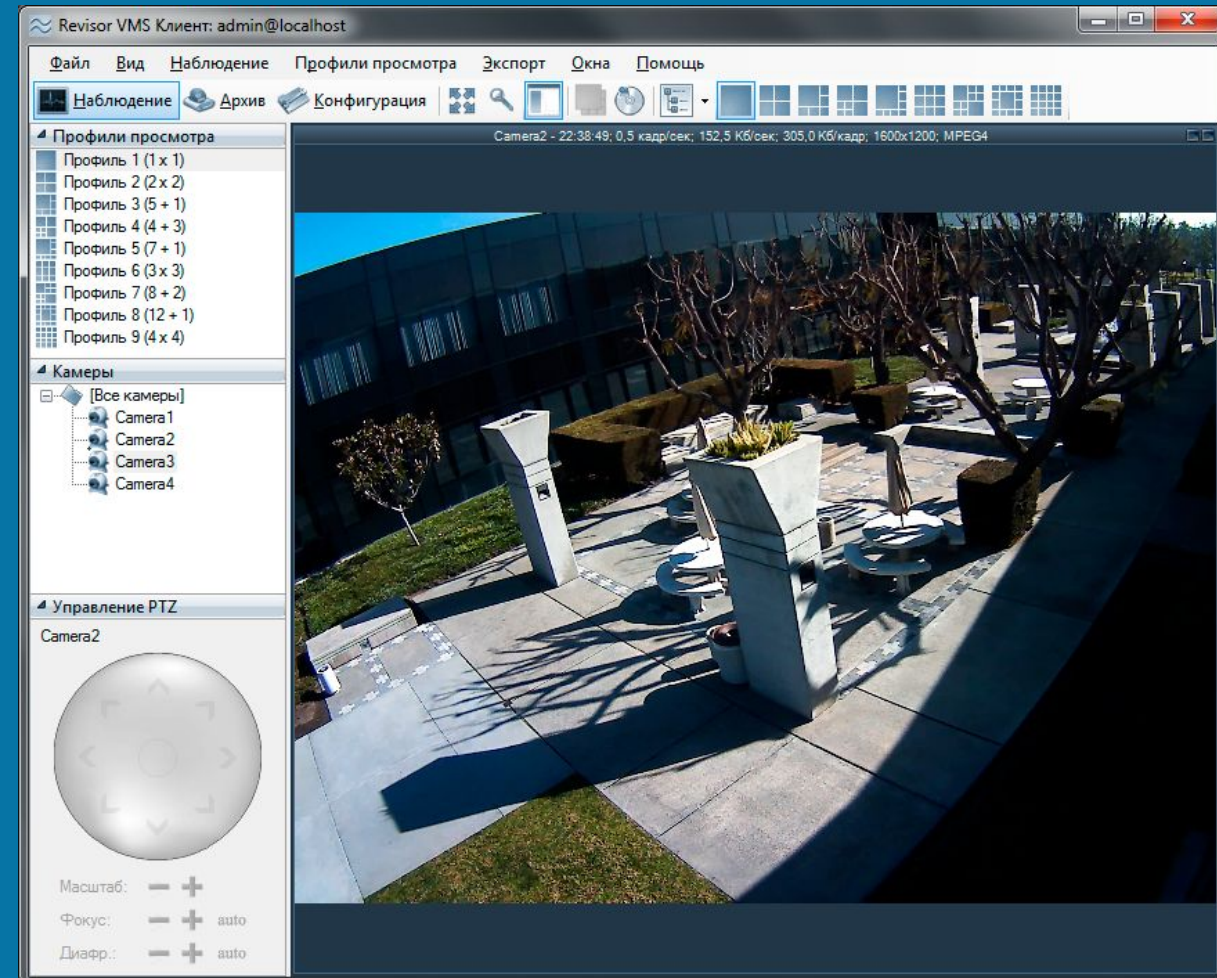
Revisor VMS Клиент: admin@localhost

Файл Вид Наблюдение Профили просмотра Экспорт Окна Помощь

Наблюдение Архив Конфигурация

Профили просмотра
Профиль 1 (1 x 1)
Профиль 2 (2 x 2)
Профиль 3 (5 + 1)
Профиль 4 (4 + 3)
Профиль 5 (7 + 1)
Профиль 6 (3 x 3)
Профиль 7 (8 + 2)
Профиль 8 (12 + 1)
Профиль 9 (4 x 4)

Камеры
[Все камеры]
Camera1
Camera2
Camera3
Camera4

Управление PTZ
Camera2

Масштаб:
Фокус: auto
Диафр.: auto

Camera2 - 22:38:49; 0,5 кадр/сек; 152,5 Кб/сек; 305,0 Кб/кадр; 1600x1200; MPEG4